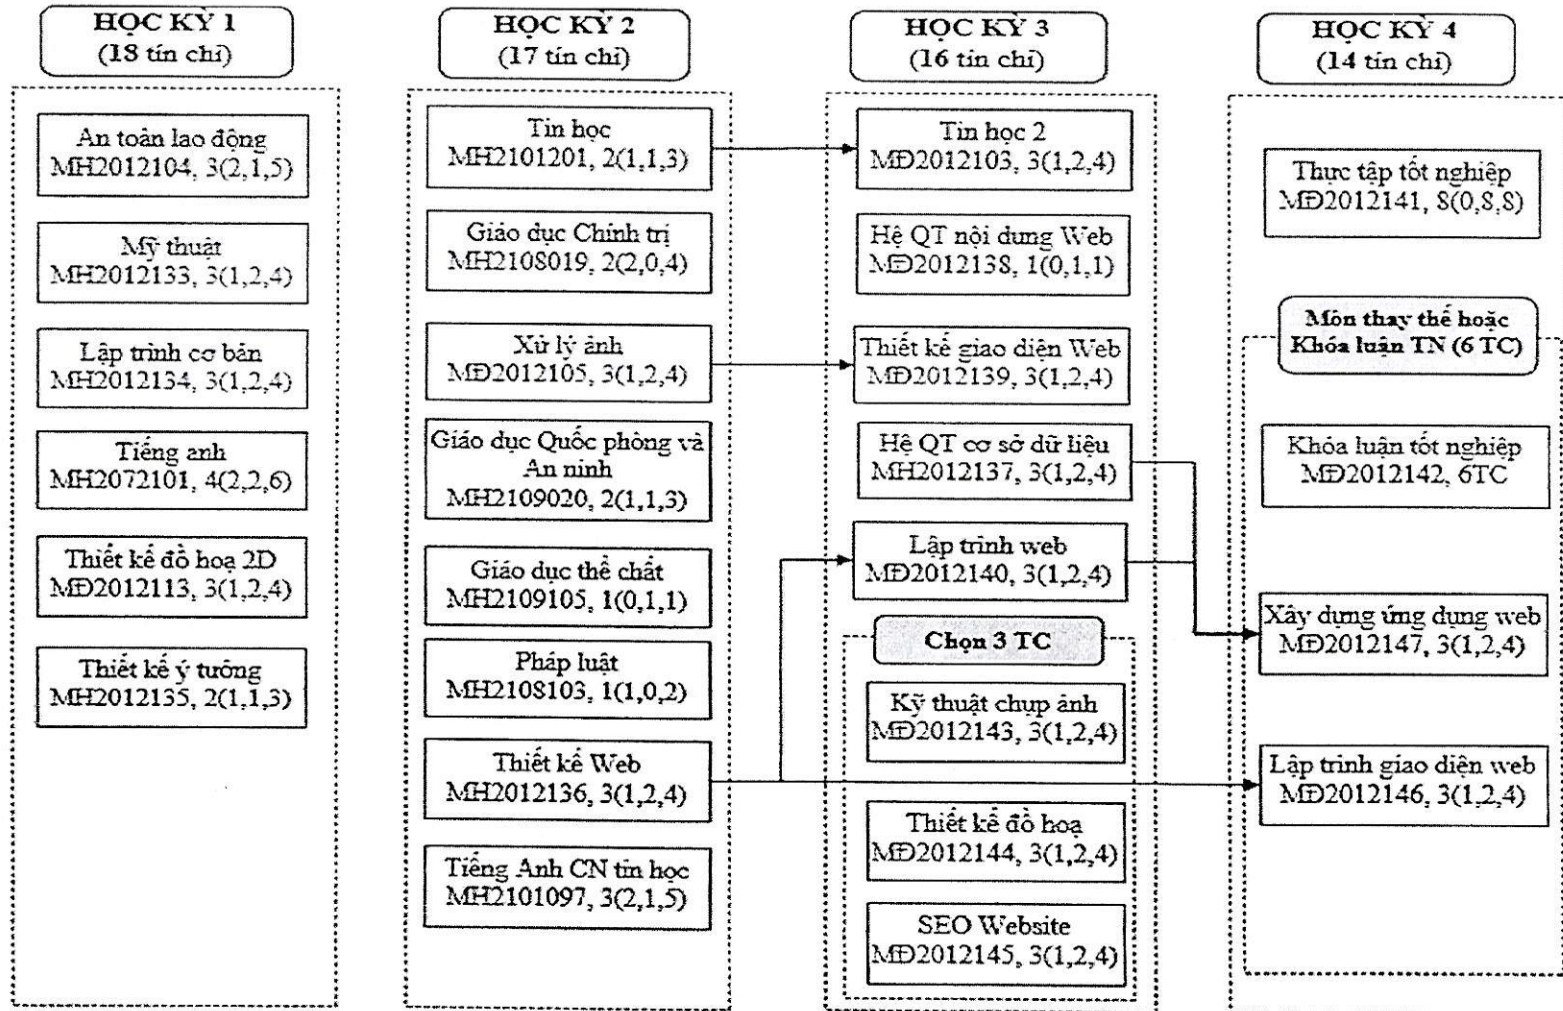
HỌC KỲ 1
(18 tín chỉ)

An toàn lao động
MH2012104, 3(2,1,5)

Mỹ thuật
MH2012133, 3(1,2,4)

Lập trình cơ bản
MH2012134, 3(1,2,4)

Tiếng anh
MH2072101, 4(2,2,6)

Thiết kế đồ hoạ 2D
MĐ2012113, 3(1,2,4)

Thiết kế ý tưởng
MH2012135, 2(1,1,3)

HỌC KỲ 2
(17 tín chỉ)

Tin học
MH2101201, 2(1,1,3)

Giáo dục Chính trị
MH2108019, 2(2,0,4)

Xử lý ảnh
MĐ2012105, 3(1,2,4)

Giáo dục Quốc phòng và An ninh
MH2109020, 2(1,1,3)

Giáo dục thể chất
MH2109105, 1(0,1,1)

Pháp luật
MH2108103, 1(1,0,2)

Thiết kế Web
MH2012136, 3(1,2,4)

Tiếng Anh CN tin học
MH2101097, 3(2,1,5)

HỌC KỲ 3
(16 tín chỉ)

Tin học 2
MĐ2012103, 3(1,2,4)

Hệ QT nội dung Web
MĐ2012138, 1(0,1,1)

Thiết kế giao diện Web
MĐ2012139, 3(1,2,4)

Hệ QT cơ sở dữ liệu
MH2012137, 3(1,2,4)

Lập trình web
MĐ2012140, 3(1,2,4)

Chọn 3 TC

Kỹ thuật chụp ảnh
MĐ2012143, 3(1,2,4)

Thiết kế đồ hoạ
MĐ2012144, 3(1,2,4)

SEO Website
MĐ2012145, 3(1,2,4)

HỌC KỲ 4
(14 tín chỉ)

Thực tập tốt nghiệp
MĐ2012141, 8(0,8,8)

Môn thay thế hoặc Khóa luận TN (6 TC)

Khóa luận tốt nghiệp
MĐ2012142, 6TC

Xây dựng ứng dụng web
MĐ2012147, 3(1,2,4)

Lập trình giao diện web
MĐ2012146, 3(1,2,4)